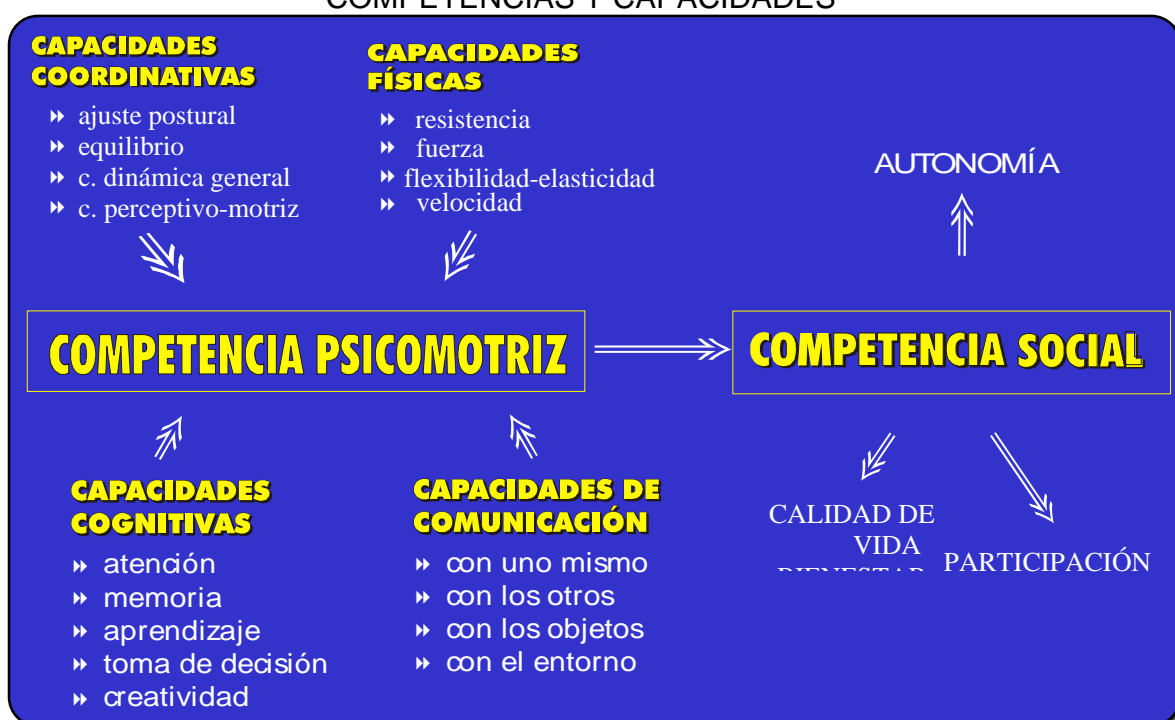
COMPETENCIAS Y CAPACIDADES

CAPACIDADES COORDINATIVAS
- ajuste postural
- equilibrio
- c. dinámica general
- c. perceptivo-motriz

CAPACIDADES FÍSICAS
- resistencia
- fuerza
- flexibilidad-elasticidad
- velocidad

AUTONOMÍA

COMPETENCIA PSICOMOTRIZ

COMPETENCIA SOCIAL

CAPACIDADES COGNITIVAS
- atención
- memoria
- aprendizaje
- toma de decisión
- creatividad

CAPACIDADES DE COMUNICACIÓN
- con uno mismo
- con los otros
- con los objetos
- con el entorno

CALIDAD DE VIDA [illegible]

PARTICIPACIÓN